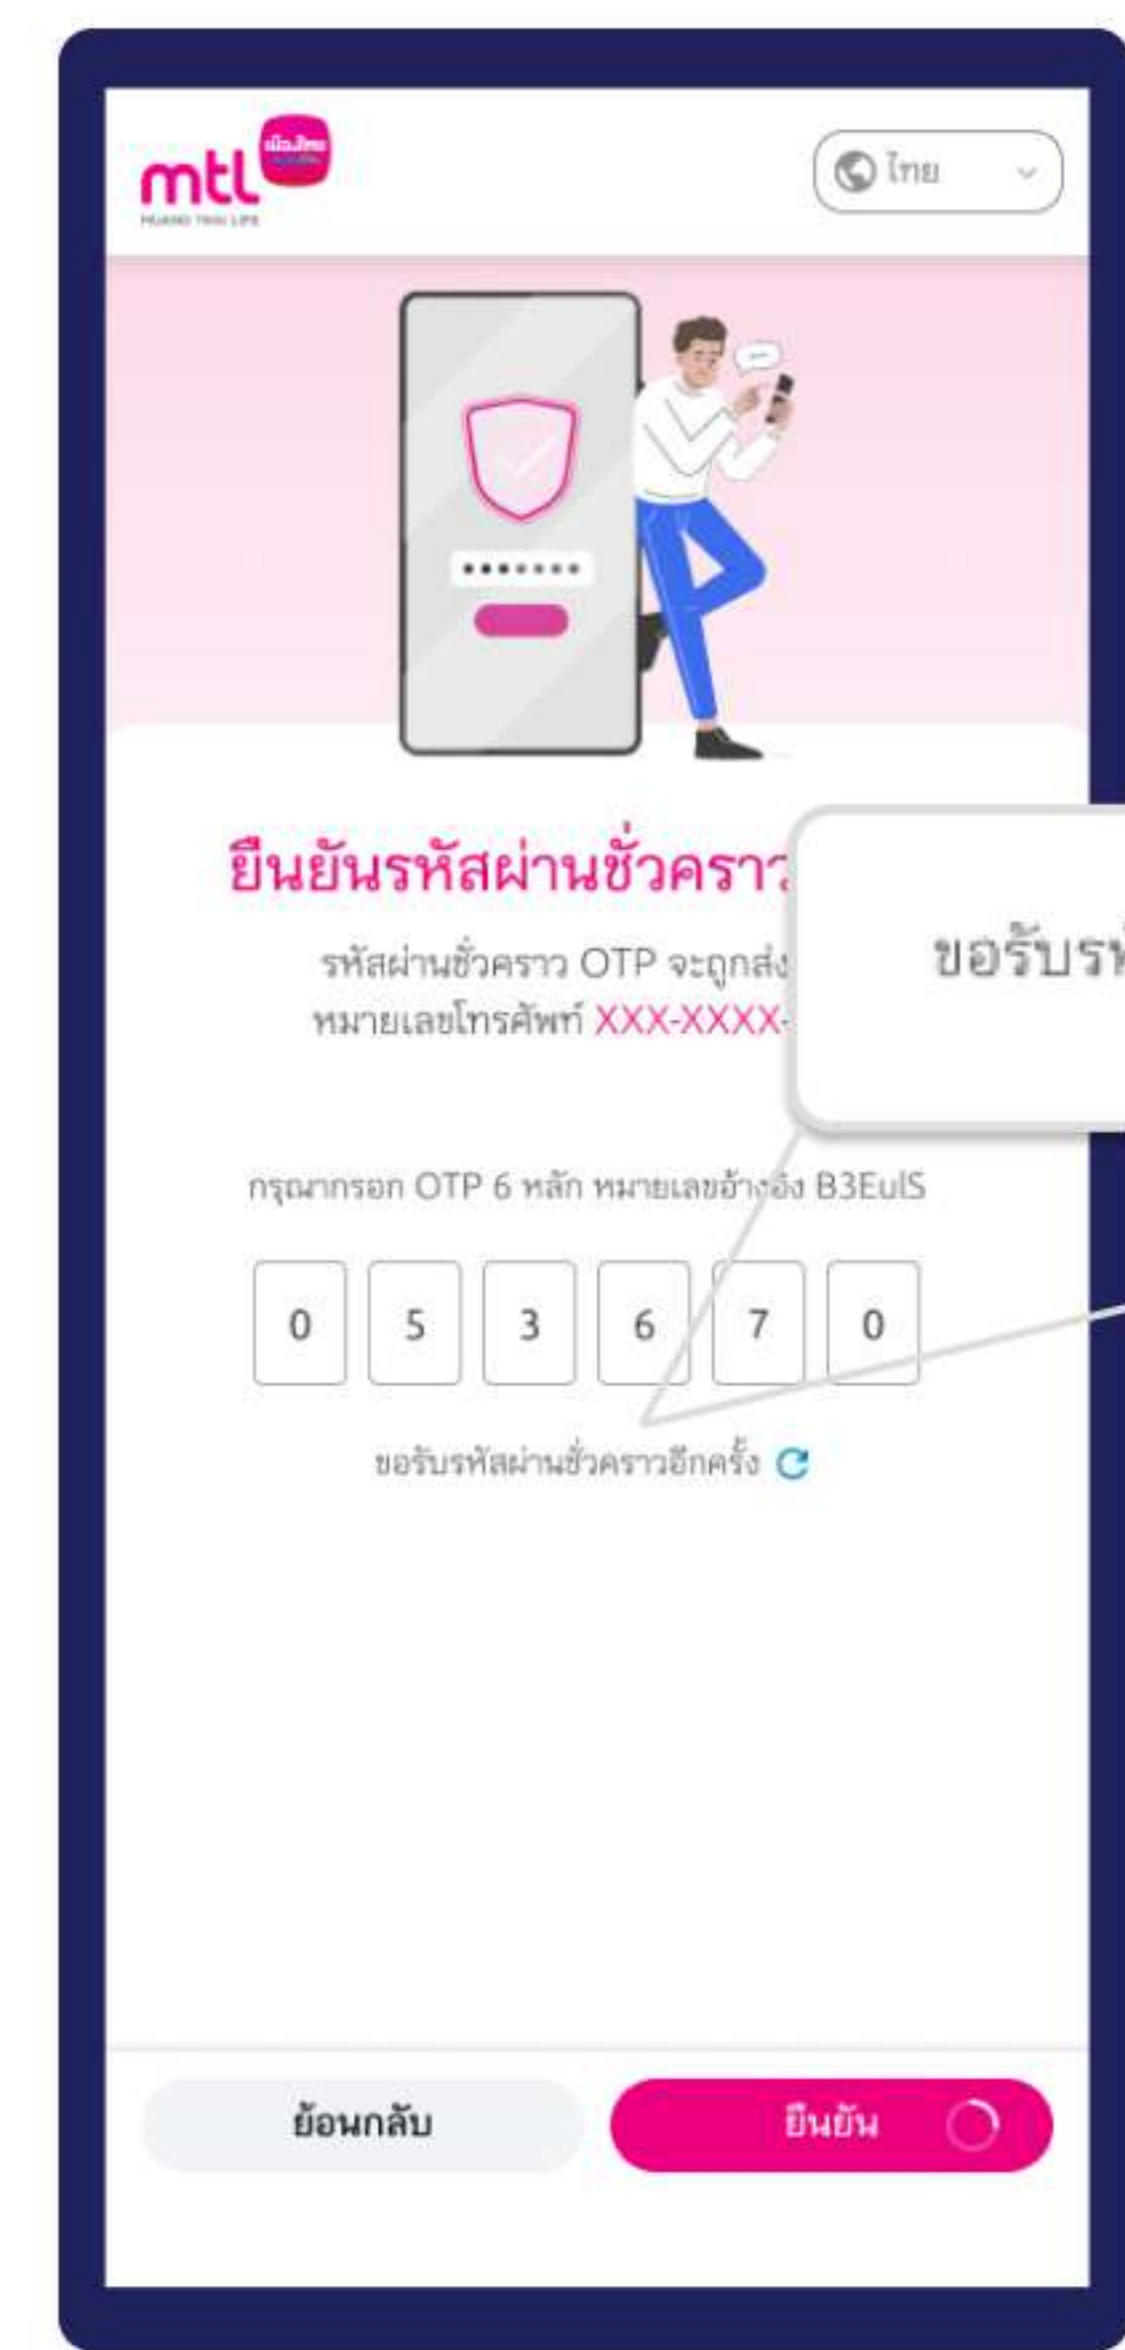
mtl เมืองไทย
MUANG THAI LIFE

ไทย

ยืนยันรหัสผ่านชั่วครา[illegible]

รหัสผ่านชั่วคราว OTP จะถูกส่ง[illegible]
หมายเลขโทรศัพท์ XXX-XXXX-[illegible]

ขอรับร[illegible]

กรุณากรอก OTP 6 หลัก หมายเลขอ้างอิง B3EulS

0 5 3 6 7 0

ขอรับรหัสผ่านชั่วคราวอีกครั้ง

ย้อนกลับ

ยืนยัน